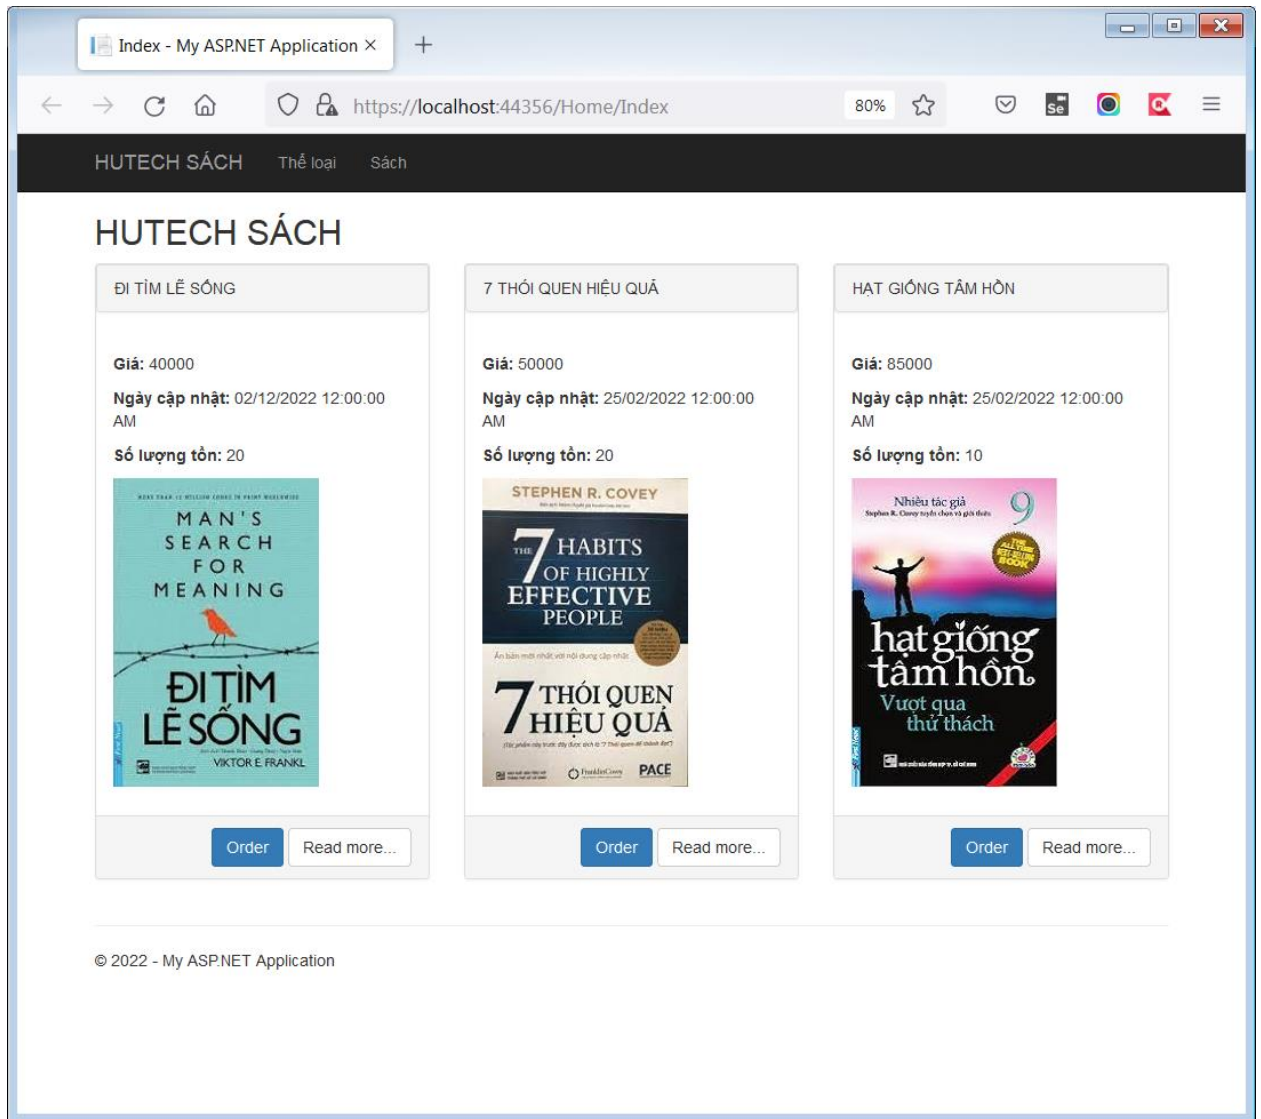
Index - My ASP.NET Application ×
+

https://localhost:44356/Home/Index
80%

HUTECH SÁCH Thể loại Sách

HUTECH SÁCH

ĐI TÌM LẼ SỐNG

Giá: 40000

Ngày cập nhật: 02/12/2022 12:00:00 AM

Số lượng tồn: 20

MAN'S SEARCH FOR MEANING
ĐI TÌM LẼ SỐNG
VIKTOR E. FRANKL

Order Read more...

7 THÓI QUEN HIỆU QUẢ

Giá: 50000

Ngày cập nhật: 25/02/2022 12:00:00 AM

Số lượng tồn: 20

STEPHEN R. COVEY
THE 7 HABITS OF HIGHLY EFFECTIVE PEOPLE
7 THÓI QUEN HIỆU QUẢ
PACE

Order Read more...

HẠT GIỐNG TÂM HỒN

Giá: 85000

Ngày cập nhật: 25/02/2022 12:00:00 AM

Số lượng tồn: 10

Nhiều tác giả
9
hạt giống tâm hồn
Vượt qua thử thách

Order Read more...

© 2022 - My ASP.NET Application